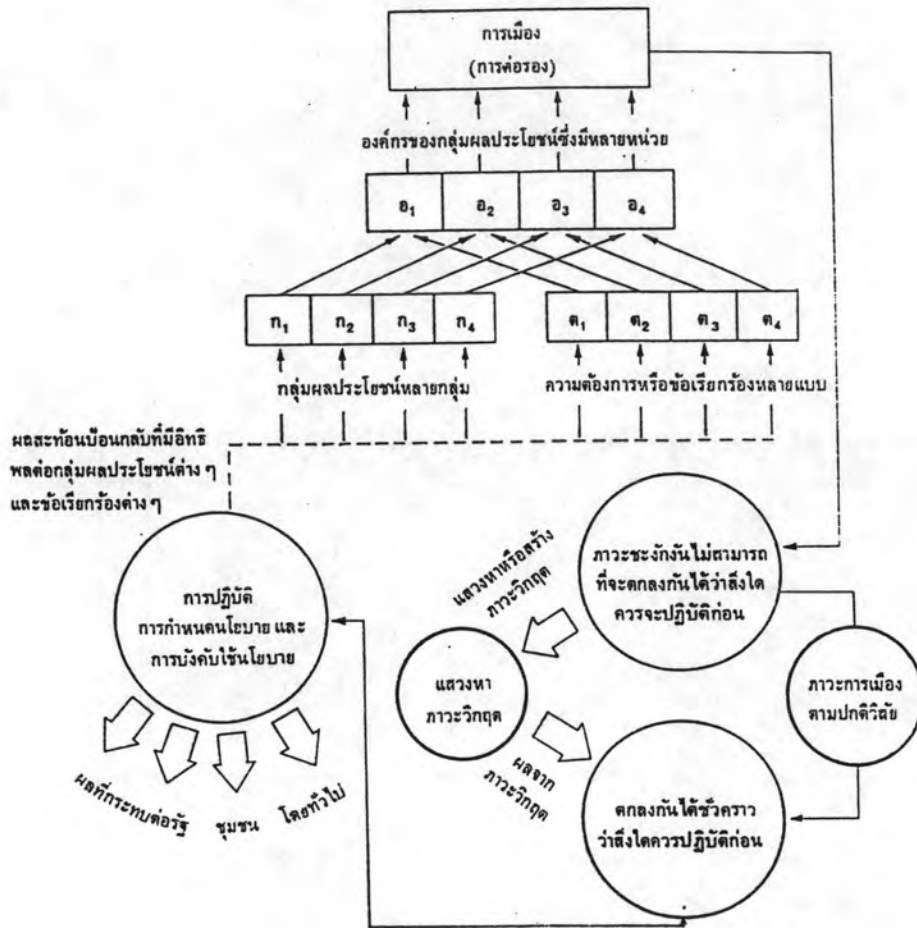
การเมือง
(การต่อรอง)

องค์กรของกลุ่มผลประโยชน์ซึ่งมีหลายหน่วย

อ$_1$ อ$_2$ อ$_3$ อ$_4$

ก$_1$ ก$_2$ ก$_3$ ก$_4$

ต$_1$ ต$_2$ ต$_3$ ต$_4$

กลุ่มผลประโยชน์หลายกลุ่ม

ความต้องการหรือข้อเรียกร้องหลายแบบ

ผลสะท้อนป้อนกลับที่มีอิทธิพลต่อกลุ่มผลประโยชน์ต่าง ๆ และข้อเรียกร้องต่าง ๆ

การปฏิบัติ
การกำหนดนโยบาย และ
การบังคับใช้นโยบาย

ผลที่กระทบต่อรัฐ

ชุมชน

โดยทั่วไป

ภาวะชะงักงันไม่สามารถที่จะตกลงกันได้ว่าสิ่งใดควรจะปฏิบัติก่อน

แสวงหาหรือสร้างภาวะวิกฤต

แสวงหา
ภาวะวิกฤต

ภาวะการเมืองตามปกติวิสัย

ผลจาก
ภาวะวิกฤต

ตกลงกันได้ชั่วคราว
ว่าสิ่งใดควรปฏิบัติก่อน